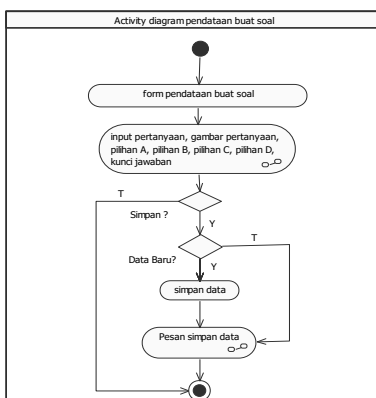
Activity diagram pendataan buat soal

form pendataan buat soal

input pertanyaan, gambar pertanyaan, pilihan A, pilihan B, pilihan C, pilihan D, kunci jawaban

T

Simpan ?

Y

T

Data Baru?

Y

simpan data

Pesan simpan data